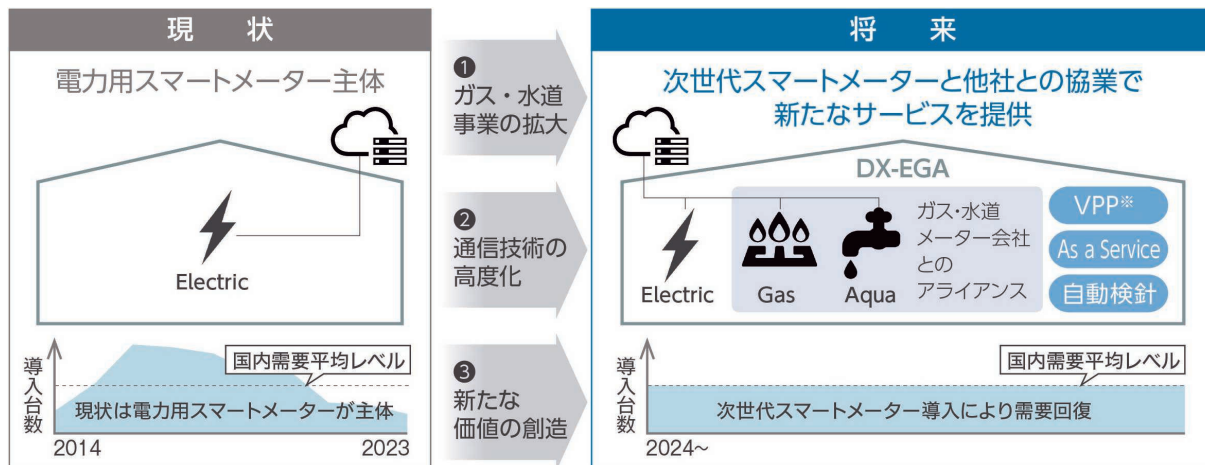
現　状

電力用スマートメーター主体

Electric

導入台数

国内需要平均レベル

現状は電力用スマートメーターが主体

2014

2023

❶ ガス・水道事業の拡大

❷ 通信技術の高度化

❸ 新たな価値の創造

将　来

次世代スマートメーターと他社との協業で新たなサービスを提供

DX-EGA

Electric

Gas

Aqua

ガス・水道メーター会社とのアライアンス

VPP※

As a Service

自動検針

導入台数

国内需要平均レベル

次世代スマートメーター導入により需要回復

2024~